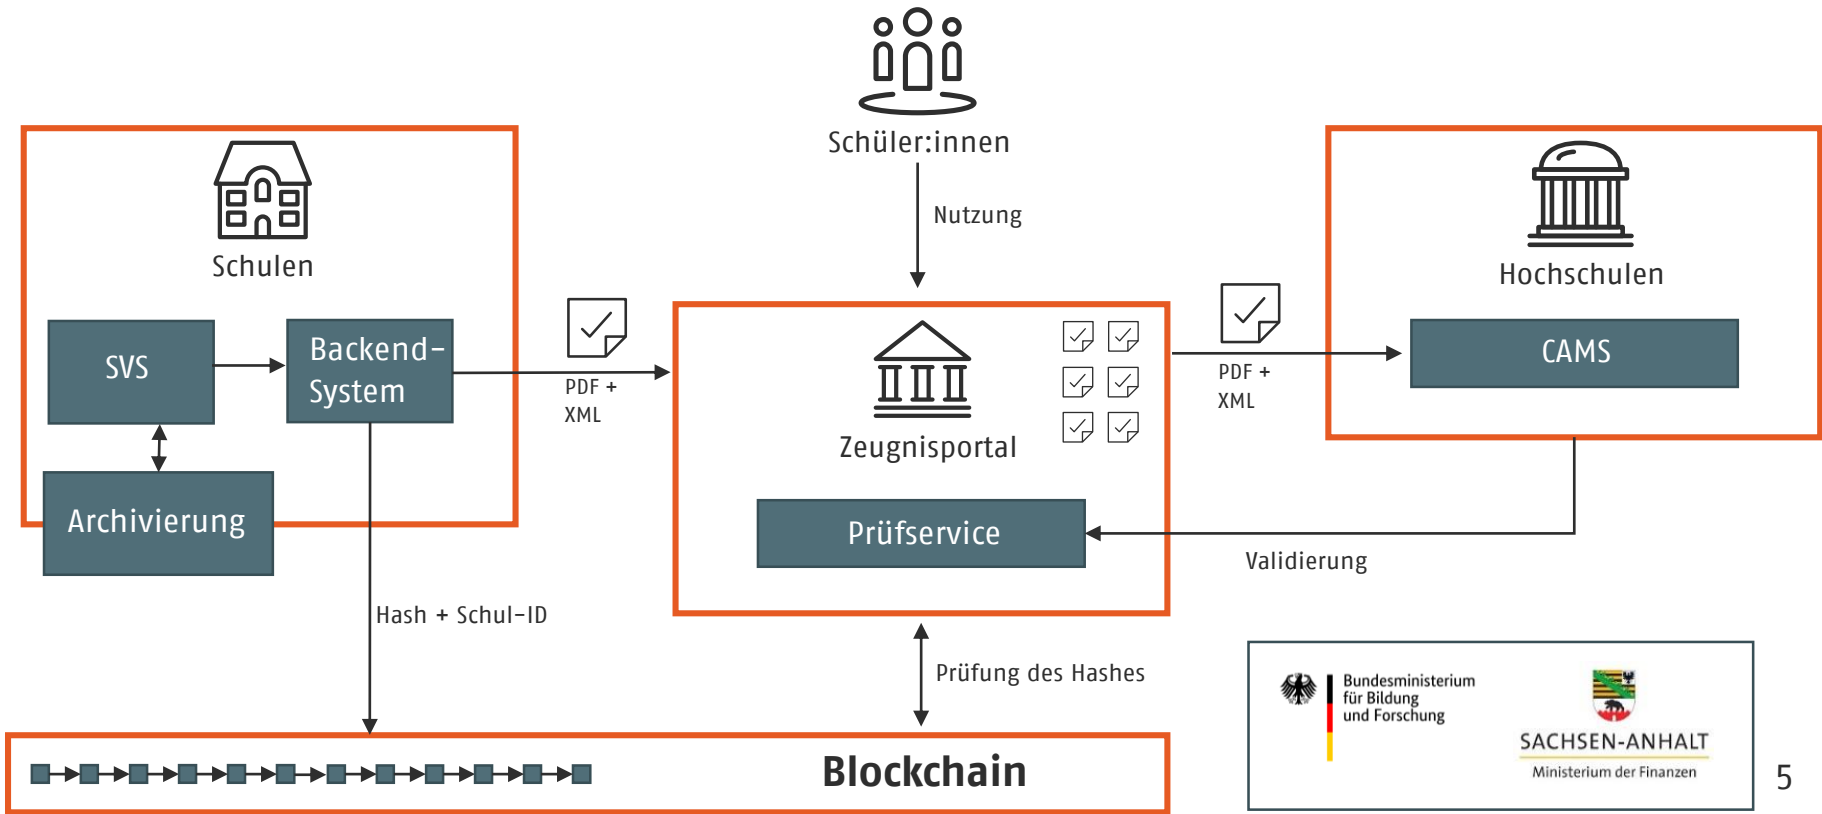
Schüler:innen

Nutzung

Schulen

SVS

Backend-System

Archivierung

PDF + XML

Zeugnisportal

Prüfservice

PDF + XML

Hochschulen

CAMS

Validierung

Hash + Schul-ID

Prüfung des Hashes

Blockchain

Bundesministerium für Bildung und Forschung

SACHSEN-ANHALT
Ministerium der Finanzen

5